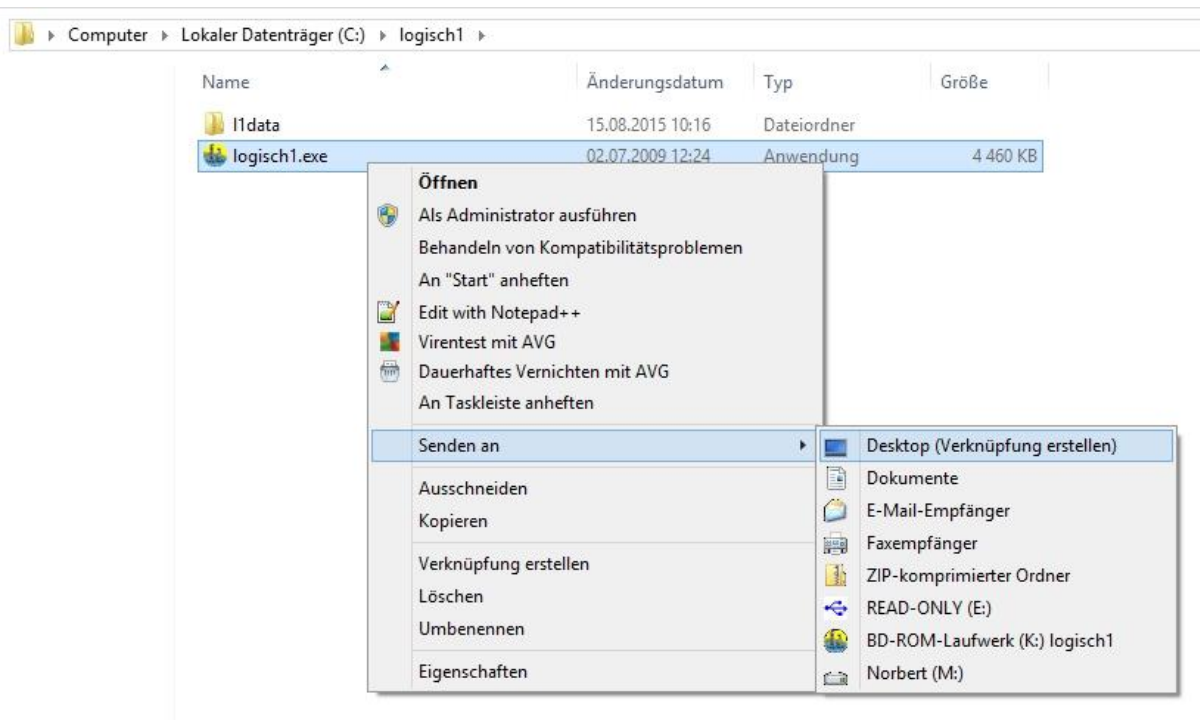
Computer ▸ Lokaler Datenträger (C:) ▸ logisch1 ▸

| Name | Änderungsdatum | Typ | Größe |
|---|---|---|---|
| l1data | 15.08.2015 10:16 | Dateiordner | |
| logisch1.exe | 02.07.2009 12:24 | Anwendung | 4 460 KB |

Öffnen
Als Administrator ausführen
Behandeln von Kompatibilitätsproblemen
An "Start" anheften
Edit with Notepad++
Virentest mit AVG
Dauerhaftes Vernichten mit AVG
An Taskleiste anheften
Senden an
Ausschneiden
Kopieren
Verknüpfung erstellen
Löschen
Umbenennen
Eigenschaften

Desktop (Verknüpfung erstellen)
Dokumente
E-Mail-Empfänger
Faxempfänger
ZIP-komprimierter Ordner
READ-ONLY (E:)
BD-ROM-Laufwerk (K:) logisch1
Norbert (M:)